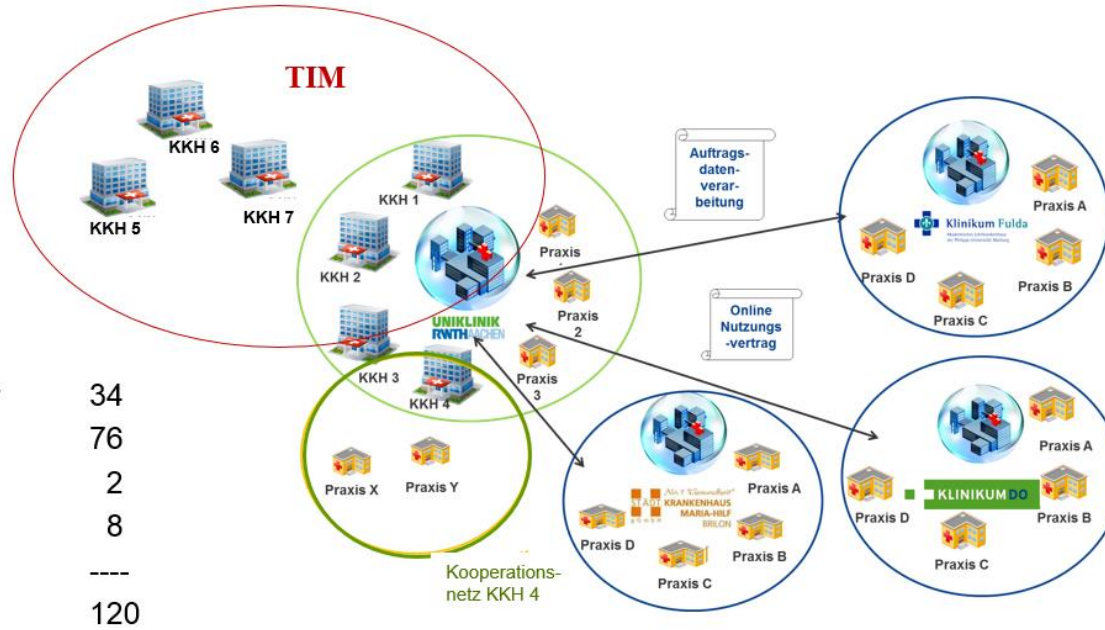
TIM

KKH 6
KKH 5
KKH 7
KKH 1
KKH 2
KKH 3
KKH 4
UNIKLINIK RWTHAACHEN
Praxis 1
Praxis 2
Praxis 3

Auftragsdatenverarbeitung

Online Nutzungs-vertrag

Klinikum Fulda
Praxis A
Praxis D
Praxis B
Praxis C

Praxis X
Praxis Y

Kooperationsnetz KKH 4

STADT KRANKENHAUS MARIA-HILF BRILON
Praxis A
Praxis D
Praxis B
Praxis C

KLINIKUMDO
Praxis A
Praxis D
Praxis B
Praxis C

34
76
2
8
----
120